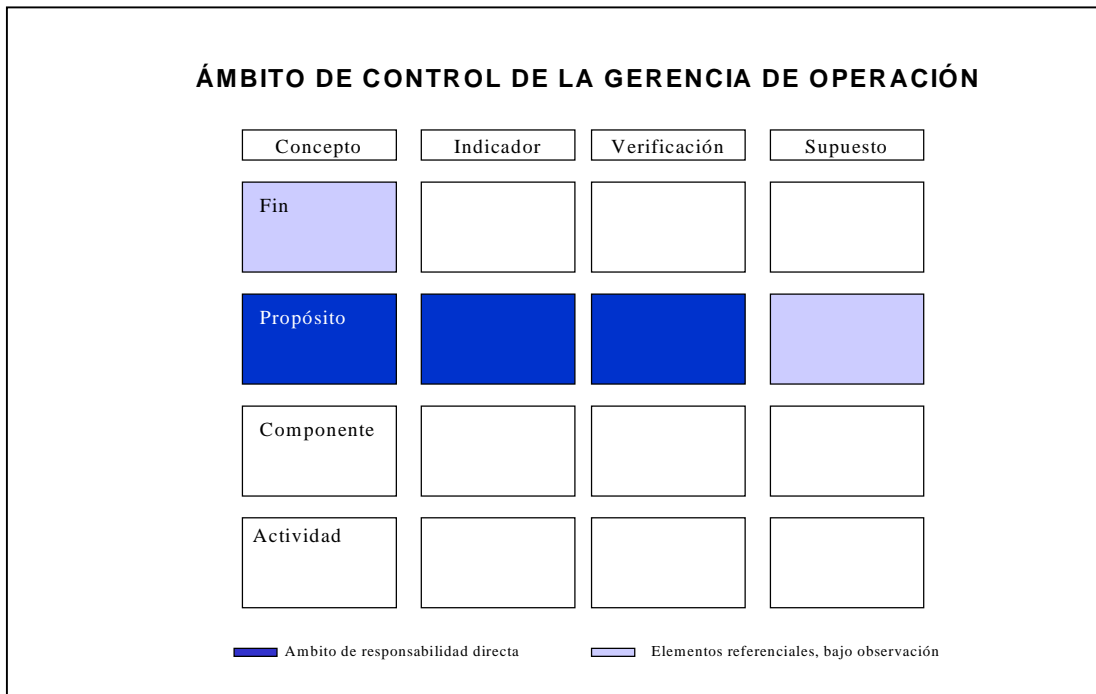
ÁMBITO DE CONTROL DE LA GERENCIA DE OPERACIÓN

| Concepto | Indicador | Verificación | Supuesto |
|---|---|---|---|
| Fin | | | |
| Propósito | | | |
| Componente | | | |
| Actividad | | | |

Ambito de responsabilidad directa

Elementos referenciales, bajo observación